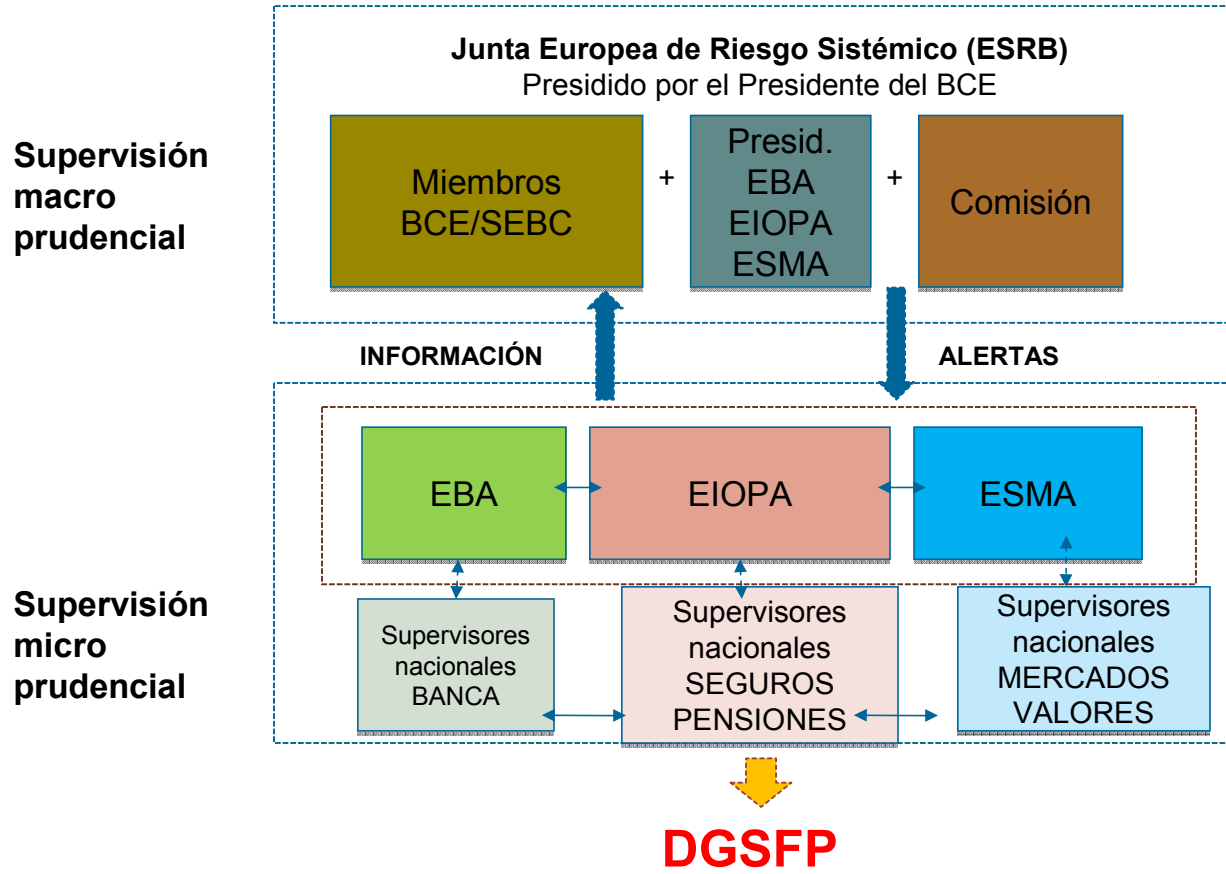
Junta Europea de Riesgo Sistémico (ESRB)
Presidido por el Presidente del BCE

Supervisión macro prudencial

Miembros BCE/SEBC

+

Presid. EBA EIOPA ESMA

+

Comisión

INFORMACIÓN

ALERTAS

Supervisión micro prudencial

EBA

EIOPA

ESMA

Supervisores nacionales BANCA

Supervisores nacionales SEGUROS PENSIONES

Supervisores nacionales MERCADOS VALORES

DGSFP